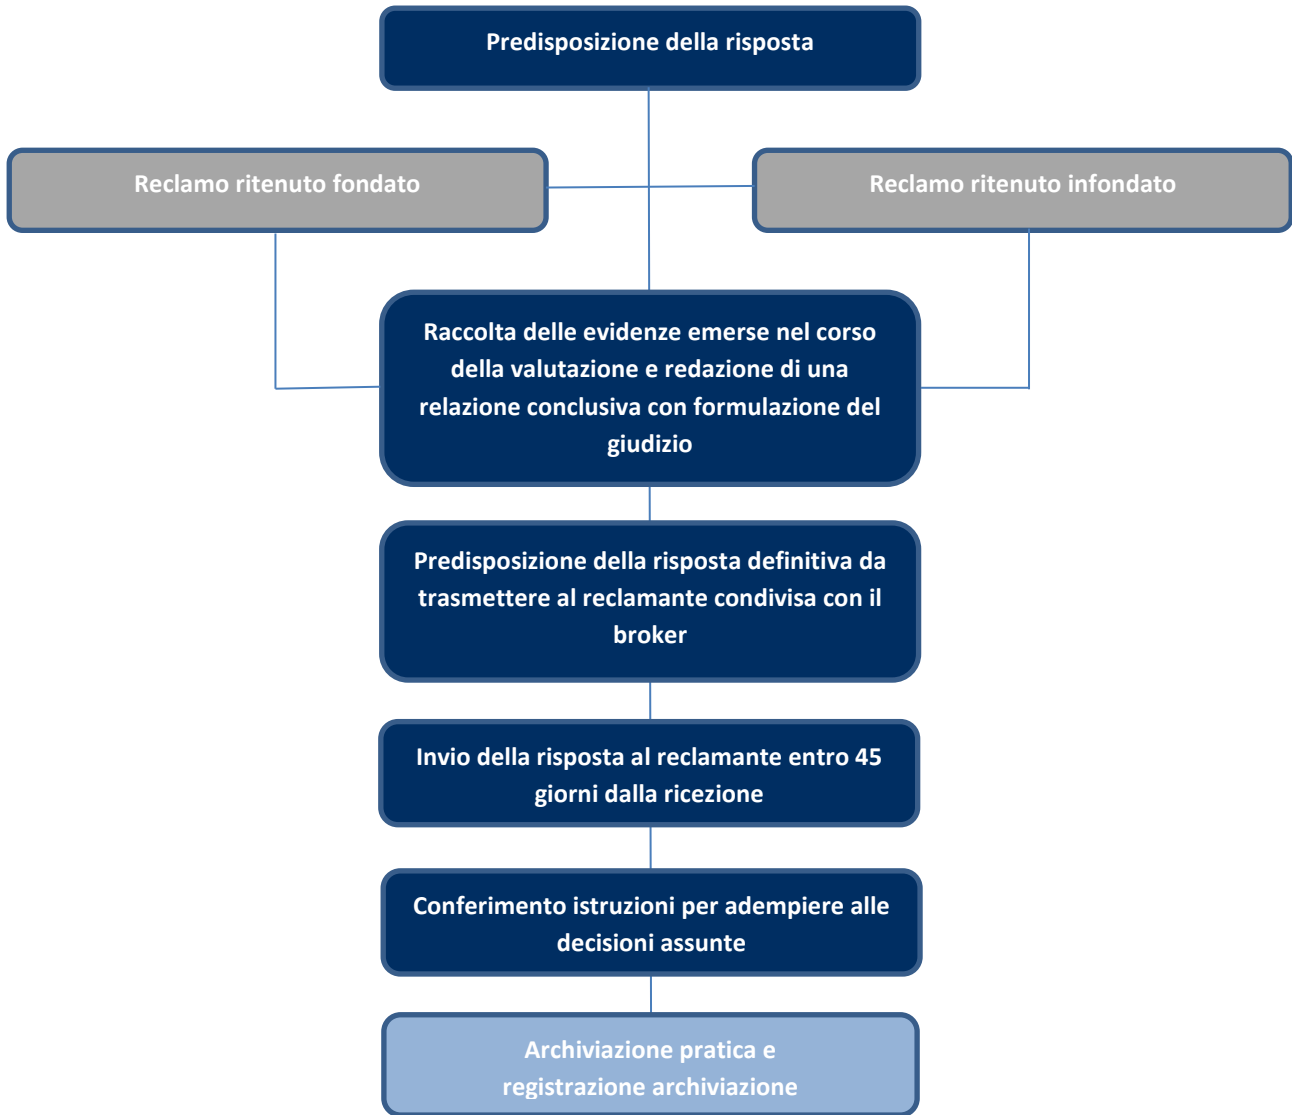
Predisposizione della risposta

Reclamo ritenuto fondato

Reclamo ritenuto infondato

Raccolta delle evidenze emerse nel corso della valutazione e redazione di una relazione conclusiva con formulazione del giudizio

Predisposizione della risposta definitiva da trasmettere al reclamante condivisa con il broker

Invio della risposta al reclamante entro 45 giorni dalla ricezione

Conferimento istruzioni per adempiere alle decisioni assunte

Archiviazione pratica e registrazione archiviazione